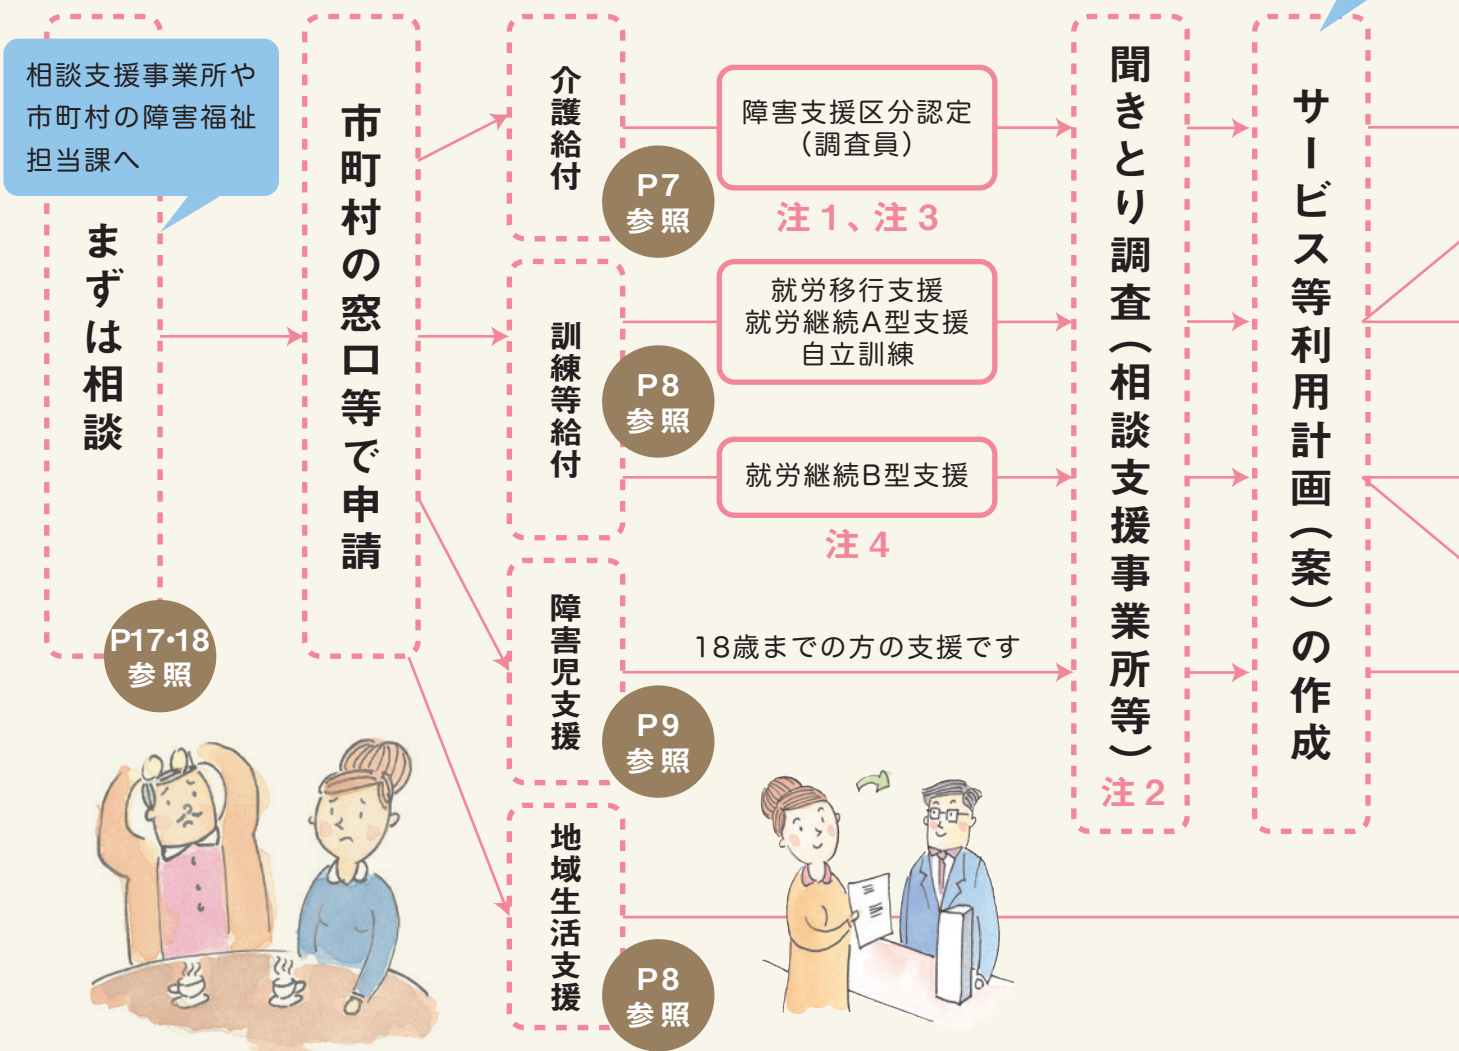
相談支援事業所や市町村の障害福祉担当課へ

まずは相談

P17･18
参照

市町村の窓口等で申請

介護給付

P7
参照

障害支援区分認定
（調査員）

注１、注３

訓練等給付

P8
参照

就労移行支援
就労継続A型支援
自立訓練

就労継続B型支援

注４

障害児支援

P9
参照

18歳までの方の支援です

地域生活支援

P8
参照

聞きとり調査（相談支援事業所等）

注２

サービス等利用計画（案）の作成